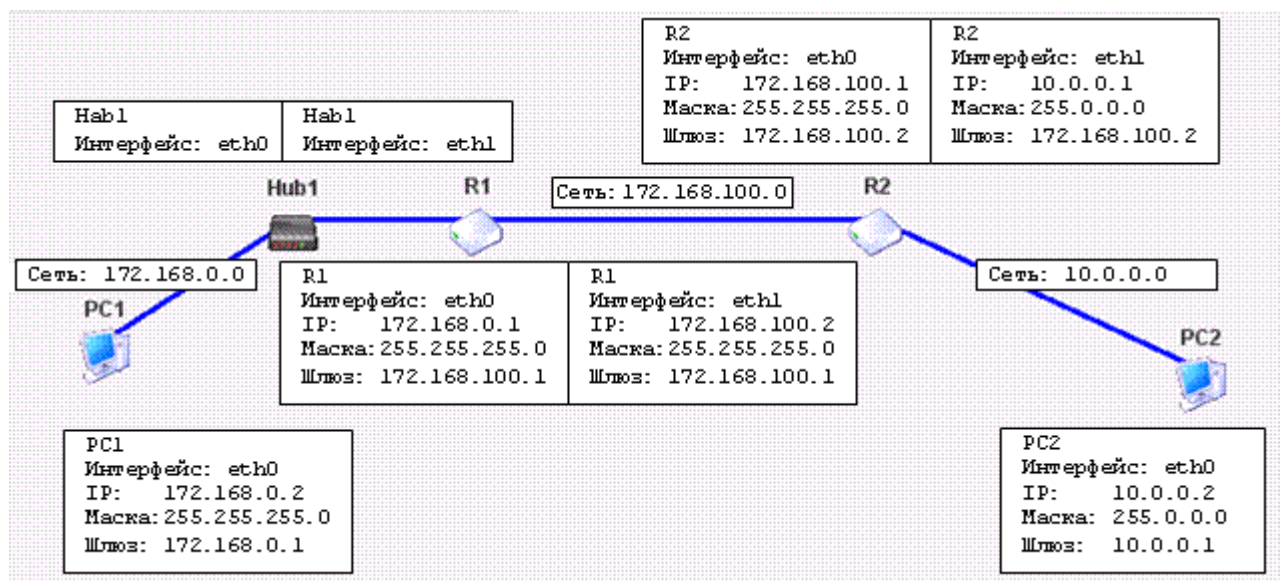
R2
Интерфейс: eth0
IP: 172.168.100.1
Маска: 255.255.255.0
Шлюз: 172.168.100.2

R2
Интерфейс: eth1
IP: 10.0.0.1
Маска: 255.0.0.0
Шлюз: 172.168.100.2

Hab1
Интерфейс: eth0

Hab1
Интерфейс: eth1

Hub1

R1

Сеть: 172.168.100.0

R2

Сеть: 172.168.0.0

PC1

R1
Интерфейс: eth0
IP: 172.168.0.1
Маска: 255.255.255.0
Шлюз: 172.168.100.1

R1
Интерфейс: eth1
IP: 172.168.100.2
Маска: 255.255.255.0
Шлюз: 172.168.100.1

Сеть: 10.0.0.0

PC2

PC1
Интерфейс: eth0
IP: 172.168.0.2
Маска: 255.255.255.0
Шлюз: 172.168.0.1

PC2
Интерфейс: eth0
IP: 10.0.0.2
Маска: 255.0.0.0
Шлюз: 10.0.0.1